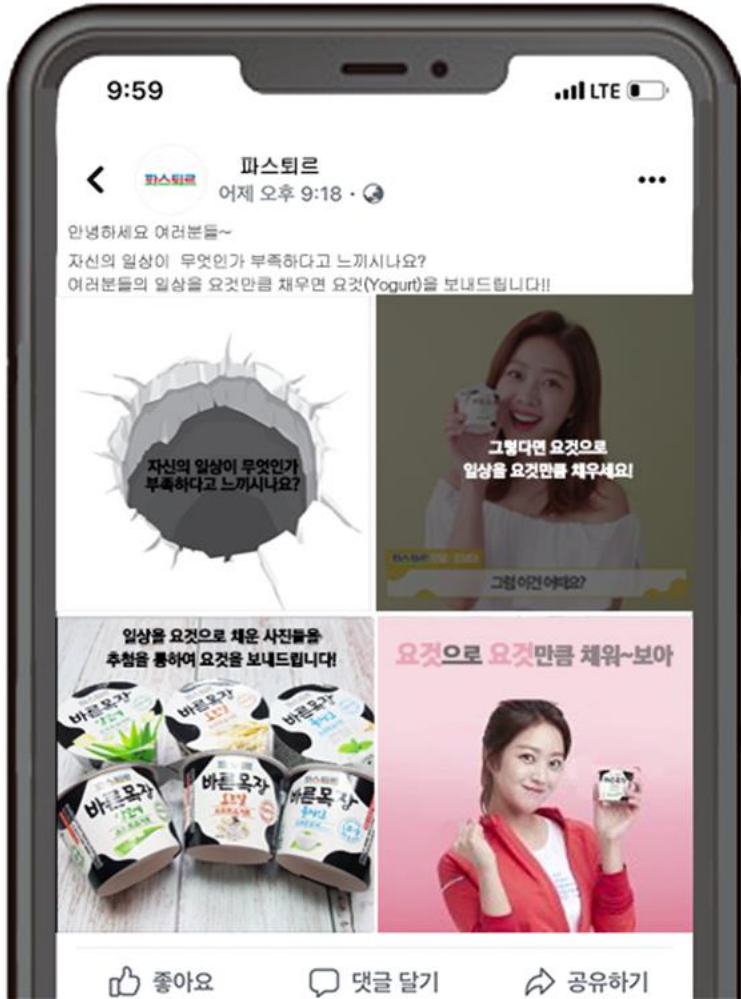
9:59

LTE

파스퇴르

파스퇴르
어제 오후 9:18 ·

•••

안녕하세요 여러분들~

자신의 일상이 무엇인가 부족하다고 느끼시나요?
여러분들의 일상을 요것만큼 채우면 요것(Yogurt)을 보내드립니다!!

자신의 일상이 무엇인가 부족하다고 느끼시나요?

그렇다면 요것으로 일상을 요것만큼 채우세요!

그럼 이건 어때요?

일상을 요것으로 채운 사진들을 추첨을 통하여 요것을 보내드립니다!

바른목장

바른목장

바른목장

바른목장

바른목장

바른목장

요것으로 요것만큼 채워~보아

좋아요

댓글 달기

공유하기